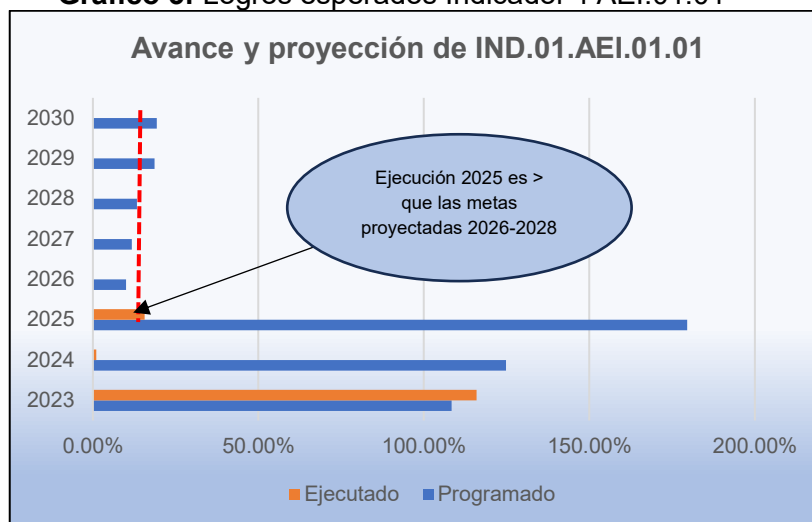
Gráfico 5. Logros esperados indicador 1 AEI.01.01

Avance y proyección de IND.01.AEI.01.01

2030
2029
2028
2027
2026
2025
2024
2023

Ejecución 2025 es > que las metas proyectadas 2026-2028

0.00%
50.00%
100.00%
150.00%
200.00%

Ejecutado
Programado